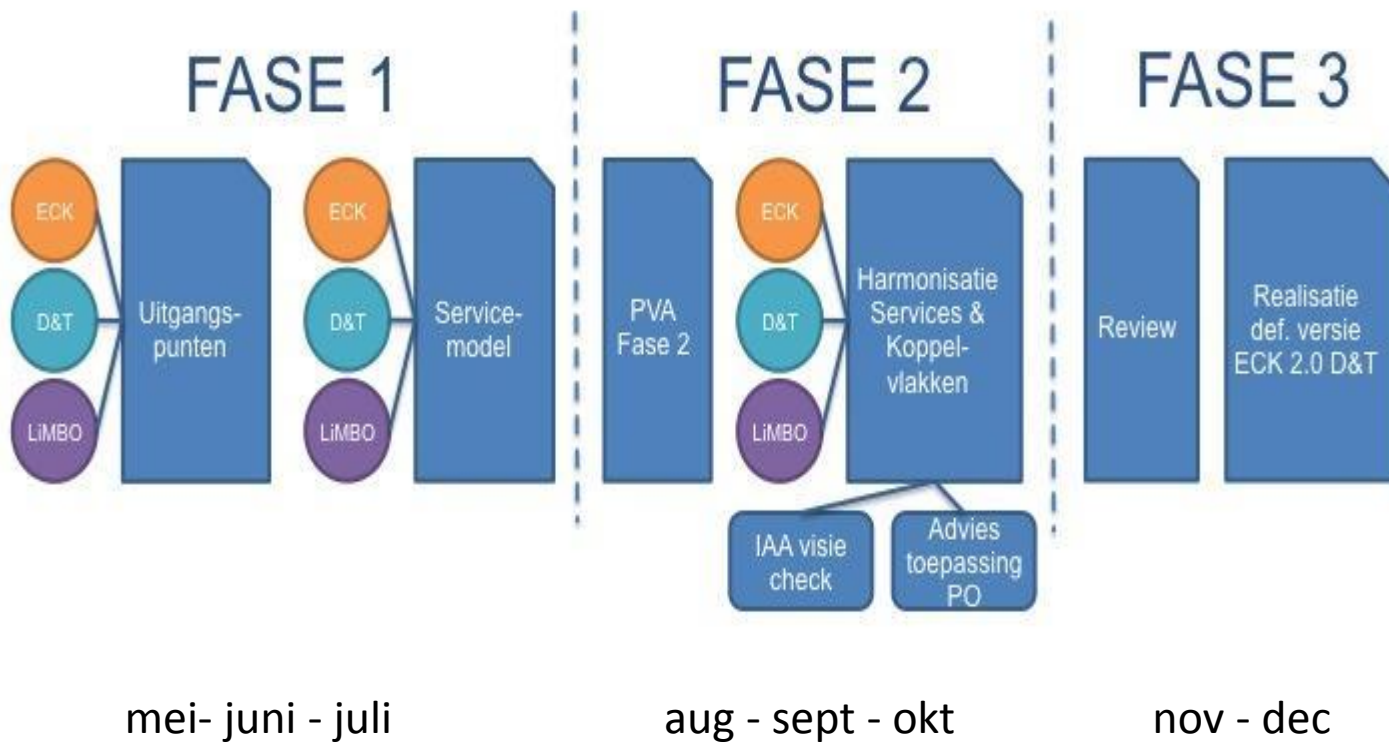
FASE 1

ECK
D&T
LiMBO
Uitgangspunten

ECK
D&T
LiMBO
Servicemodel

FASE 2

PVA Fase 2

ECK
D&T
LiMBO
Harmonisatie Services & Koppelvlakken

IAA visie check
Advies toepassing PO

FASE 3

Review

Realisatie def. versie ECK 2.0 D&T

mei- juni - juli

aug - sept - okt

nov - dec